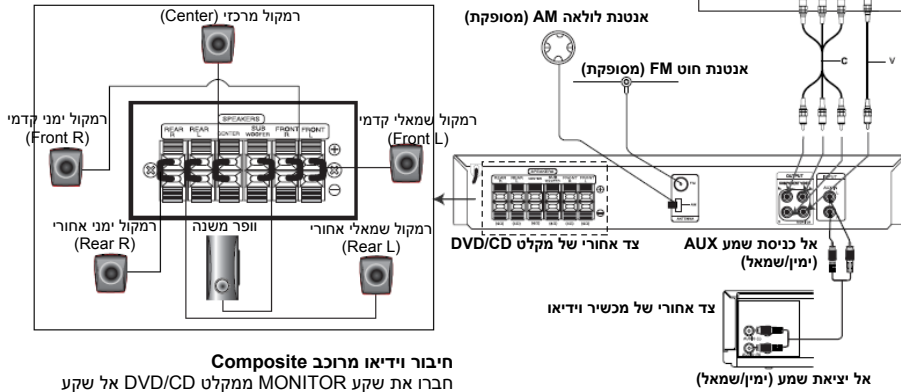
רמקול מרכזי (Center)

אנטנת לולאה AM (מסופקת)

אנטנת חוט FM (מסופקת)

רמקול ימני קדמי (Front R)

רמקול שמאלי קדמי (Front L)

SPEAKERS
REAR R
REAR L
CENTER
SUB WOOFER
FRONT R
FRONT L

C
V

רמקול ימני אחורי (Rear R)

וופר משנה

רמקול שמאלי אחורי (Rear L)

צד אחורי של מקלט DVD/CD

אל כניסת שמע AUX (ימין/שמאל)

צד אחורי של מכשיר וידיאו

חיבור וידיאו מרוכב Composite
חברו את שקע MONITOR ממקלט DVD/CD אל שקע

אל יציאת שמע (ימין/שמאל)